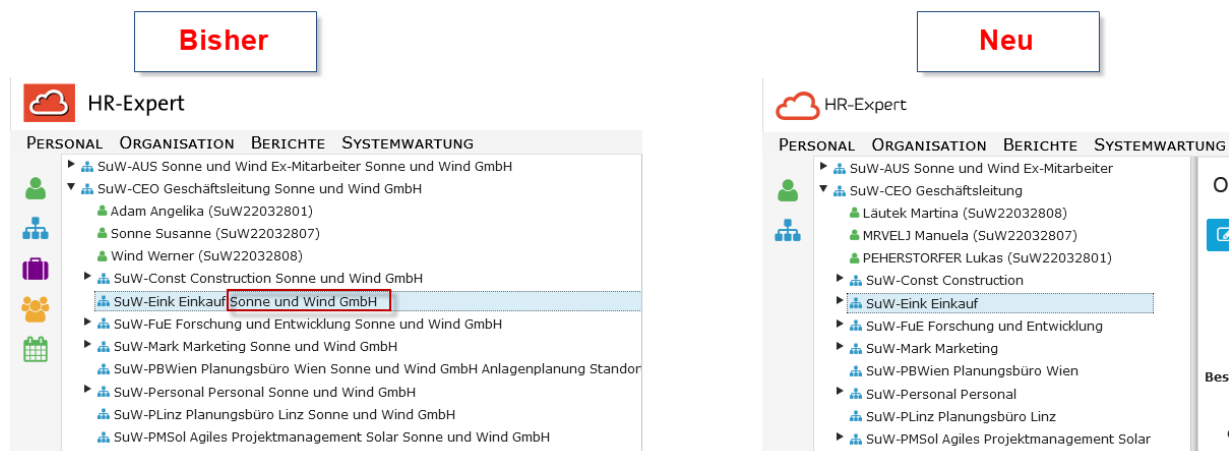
Bisher

HR-Expert

PERSONAL ORGANISATION BERICHTE SYSTEMWARTUNG

SuW-AUS Sonne und Wind Ex-Mitarbeiter Sonne und Wind GmbH
SuW-CEO Geschäftsleitung Sonne und Wind GmbH
Adam Angelika (SuW22032801)
Sonne Susanne (SuW22032807)
Wind Werner (SuW22032808)
SuW-Const Construction Sonne und Wind GmbH
SuW-Eink Einkauf Sonne und Wind GmbH
SuW-FuE Forschung und Entwicklung Sonne und Wind GmbH
SuW-Mark Marketing Sonne und Wind GmbH
SuW-PBWien Planungsbüro Wien Sonne und Wind GmbH Anlagenplanung Standor
SuW-Personal Personal Sonne und Wind GmbH
SuW-PLinz Planungsbüro Linz Sonne und Wind GmbH
SuW-PMSol Agiles Projektmanagement Solar Sonne und Wind GmbH

Neu

HR-Expert

PERSONAL ORGANISATION BERICHTE SYSTEMWARTUNG

SuW-AUS Sonne und Wind Ex-Mitarbeiter
SuW-CEO Geschäftsleitung
Läutek Martina (SuW22032808)
MRVELJ Manuela (SuW22032807)
PEHERSTORFER Lukas (SuW22032801)
SuW-Const Construction
SuW-Eink Einkauf
SuW-FuE Forschung und Entwicklung
SuW-Mark Marketing
SuW-PBWien Planungsbüro Wien
SuW-Personal Personal
SuW-PLinz Planungsbüro Linz
SuW-PMSol Agiles Projektmanagement Solar

O
Bes